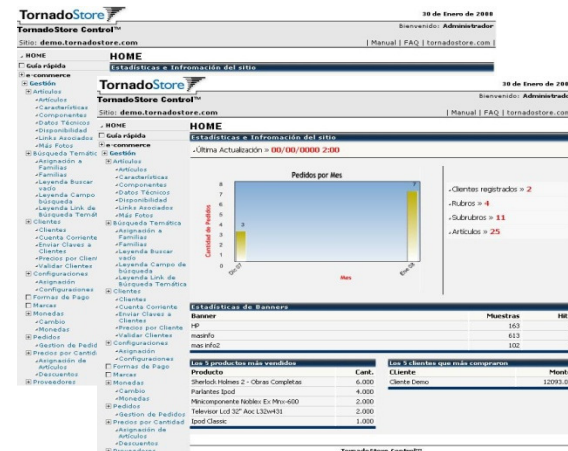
TornadoStore
30 de Enero de 2008
TornadoStore Control™
Bienvenido: Administrador
Sitio: demo.tornadostore.com
| Manual | FAQ | tornadostore.com |
HOME
Estadísticas e Infromación del sitio
HOME
Guía rápida
e-commerce
Gestión
Articulos
Articulos
Características
Componentes
Datos Técnicos
Disponibilidad
Links Asociados
Más Fotos
Búsqueda Temática
Asignación a Familias
Familias
Leyenda Buscar vado
Leyenda Campo búsqueda
Leyenda Link de Búsqueda Temát
Clientes
Clientes
Cuenta Corriente
Enviar Claves a Clientes
Precios por Clien
Validar Clientes
Configuraciones
Asignación
Configuraciones
Formas de Pago
Marcas
Monedas
Cambio
Monedas
Pedidos
Gestion de Pedid
Precios por Cantid
Asignación de Articulos
Descuentos
Proveedores

TornadoStore
30 de Enero de 2008
TornadoStore Control™
Bienvenido: Administrador
Sitio: demo.tornadostore.com
| Manual | FAQ | tornadostore.com
HOME
Estadísticas e Infromación del sitio
HOME
Guía rápida
e-commerce
Gestión
Articulos
Articulos
Caracteristicas
Componentes
Datos Técnicos
Disponibilidad
Links Asociados
Más Fotos
Búsqueda Temática
Asignación a Familias
Familias
Leyenda Buscar vado
Leyenda Campo de búsqueda
Leyenda Link de Búsqueda Temática
Clientes
Clientes
Cuenta Corriente
Enviar Claves a Clientes
Precios por Cliente
Validar Clientes
Configuraciones
Asignación
Configuraciones
Formas de Pago
Marcas
Monedas
Cambio
Monedas
Pedidos
Gestion de Pedidos
Precios por Cantidad
Asignación de Articulos
Descuentos

.Última Actualización » 00/00/0000 2:00
Pedidos por Mes
Cantidad de Pedidos
8
7
6
5
4
3
2
1
0
3
7
Dic 07
Ene 08
Mes
.Clientes registrados » 2
.Rubros » 4
.Subrubros » 11
.Articulos » 25

Estadísticas de Banners
| Banner | Muestras | Hit |
|---|---|---|
| HP | 163 | |
| masinfo | 613 | |
| mas info2 | 102 | |

Los 5 productos más vendidos
| Producto | Cant. |
|---|---|
| Sherlock Holmes 2 - Obras Completas | 6.000 |
| Parlantes Ipod | 4.000 |
| Minicomponente Noblex Ex Mnx-600 | 2.000 |
| Televisor Lcd 32" Aoc L32w431 | 2.000 |
| Ipod Classic | 1.000 |

Los 5 clientes que más compraron
| CLiente | Monto |
|---|---|
| Cliente Demo | 12093.0 |

TornadoStore Control™